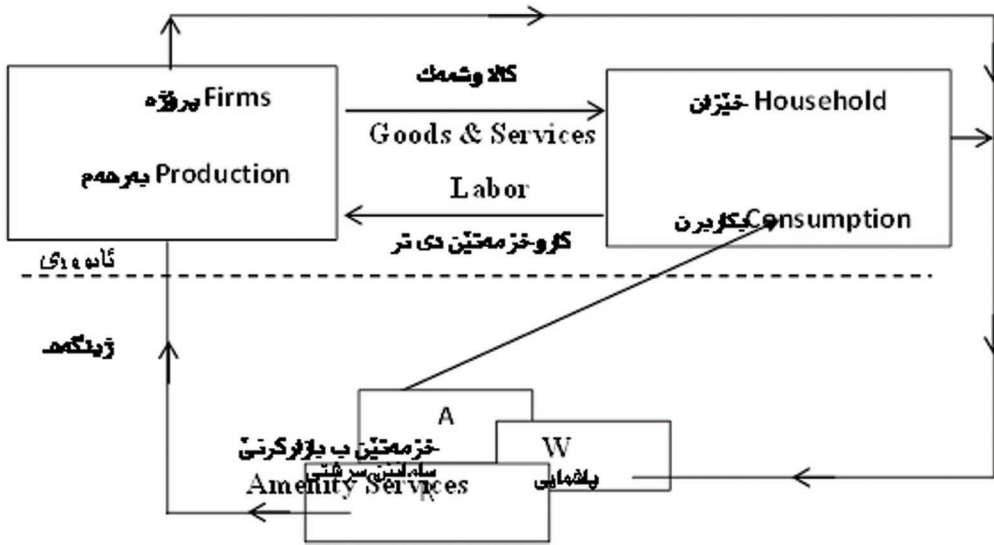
Firms پرۆژە

Production بەرهەم

کاڵا وشمەک

Goods & Services

Labor

کارو خزمەتێن دی تر

Household خێزان

Consumption بەکاربرن

ئابووری

ژینگەه

A

خزمەتێن بازرگانی

سەرچاوەیێن سروشتی

Amenity Services

R

W

پاشماوە